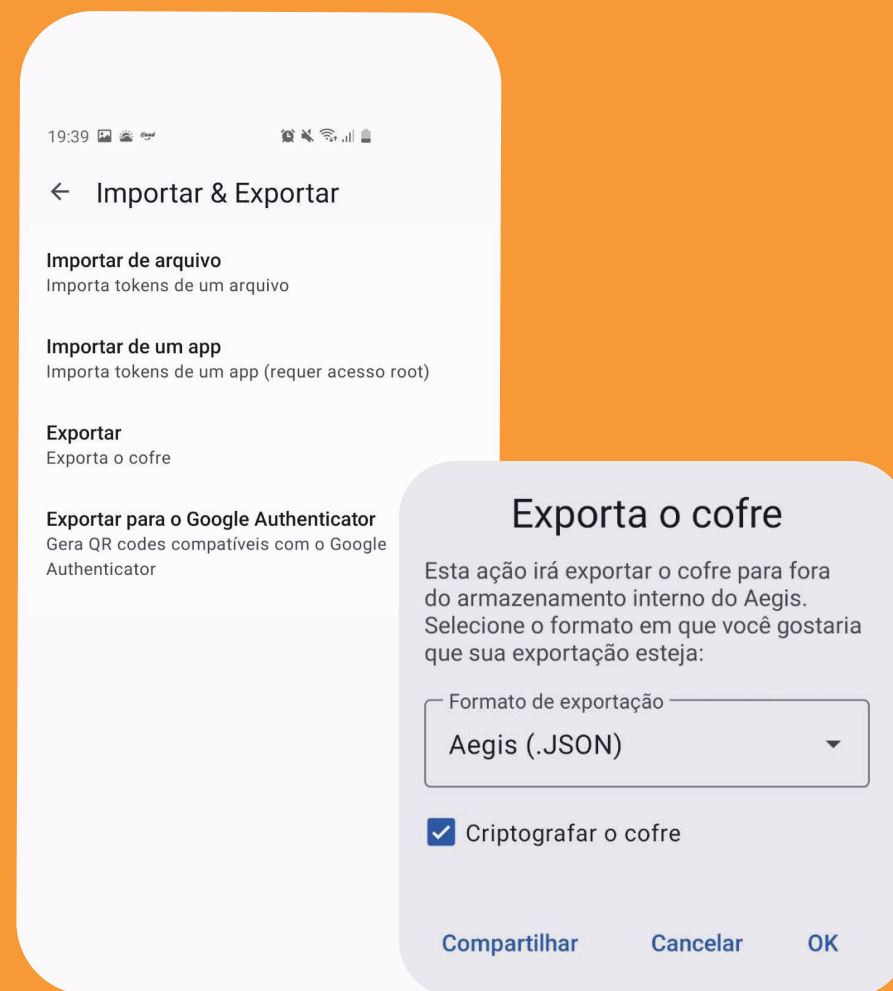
19:39

← Importar & Exportar

Importar de arquivo
Importa tokens de um arquivo

Importar de um app
Importa tokens de um app (requer acesso root)

Exportar
Exporta o cofre

Exportar para o Google Authenticator
Gera QR codes compatíveis com o Google Authenticator

Exporta o cofre

Esta ação irá exportar o cofre para fora do armazenamento interno do Aegis. Selecione o formato em que você gostaria que sua exportação esteja:

Formato de exportação
Aegis (.JSON)

Criptografar o cofre

Compartilhar Cancelar OK